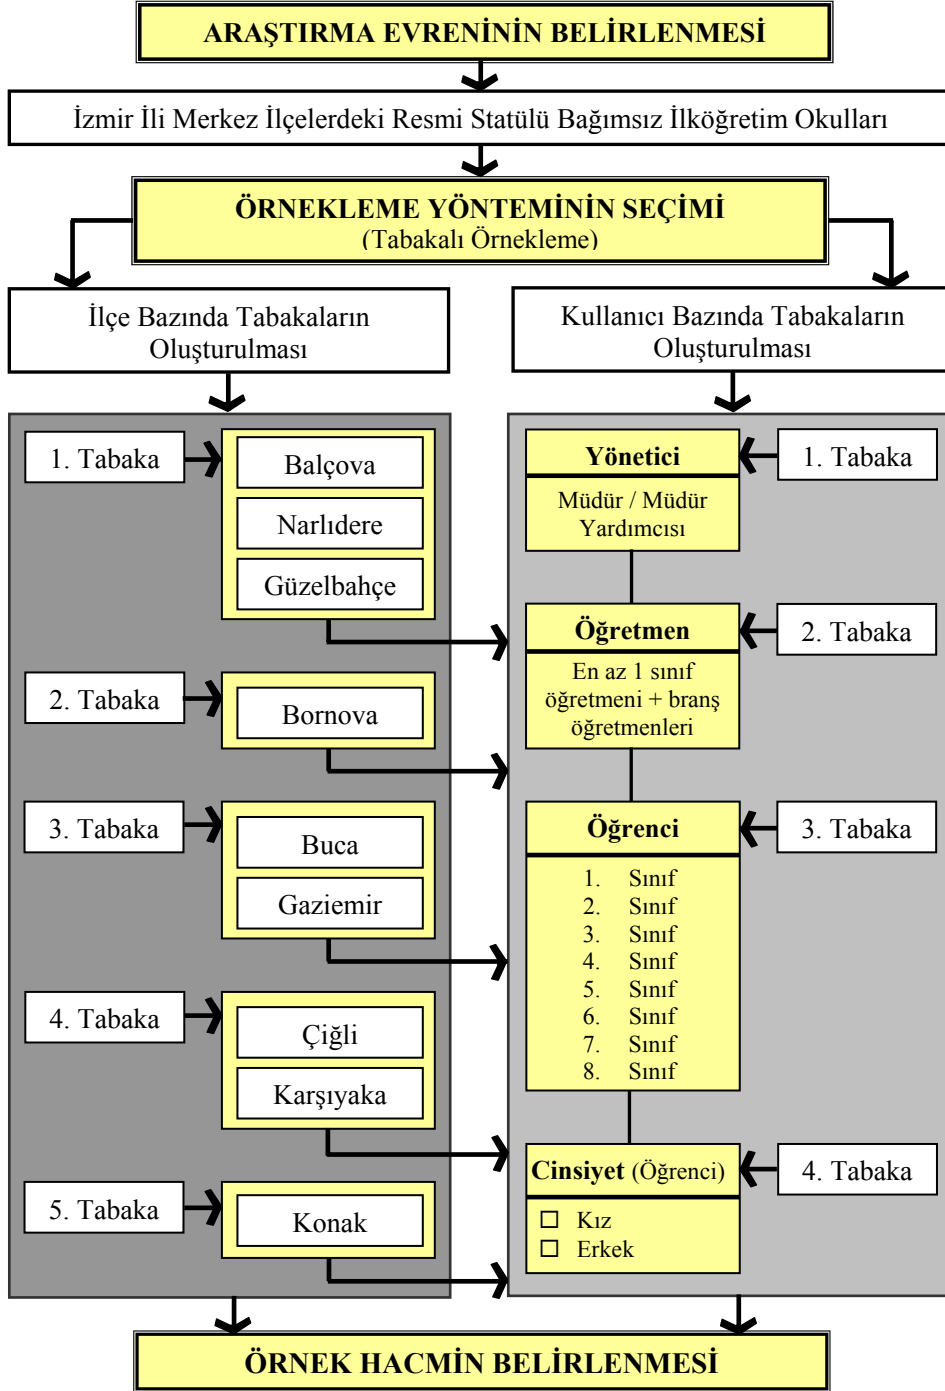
ARAŞTIRMA EVRENİNİN BELİRLENMESİ

İzmir İli Merkez İlçelerdeki Resmi Statülü Bağımsız İlköğretim Okulları

ÖRNEKLEME YÖNTEMİNİN SEÇİMİ
(Tabakalı Örnekleme)

İlçe Bazında Tabakaların Oluşturulması

Kullanıcı Bazında Tabakaların Oluşturulması

1. Tabaka
Balçova
Narlıdere
Güzelbahçe

2. Tabaka
Bornova

3. Tabaka
Buca
Gaziemir

4. Tabaka
Çiğli
Karşıyaka

5. Tabaka
Konak

Yönetici
Müdür / Müdür Yardımcısı
1. Tabaka

Öğretmen
En az 1 sınıf öğretmeni + branş öğretmenleri
2. Tabaka

Öğrenci
1. Sınıf
2. Sınıf
3. Sınıf
4. Sınıf
5. Sınıf
6. Sınıf
7. Sınıf
8. Sınıf
3. Tabaka

Cinsiyet (Öğrenci)
☐ Kız
☐ Erkek
4. Tabaka

ÖRNEK HACMİN BELİRLENMESİ